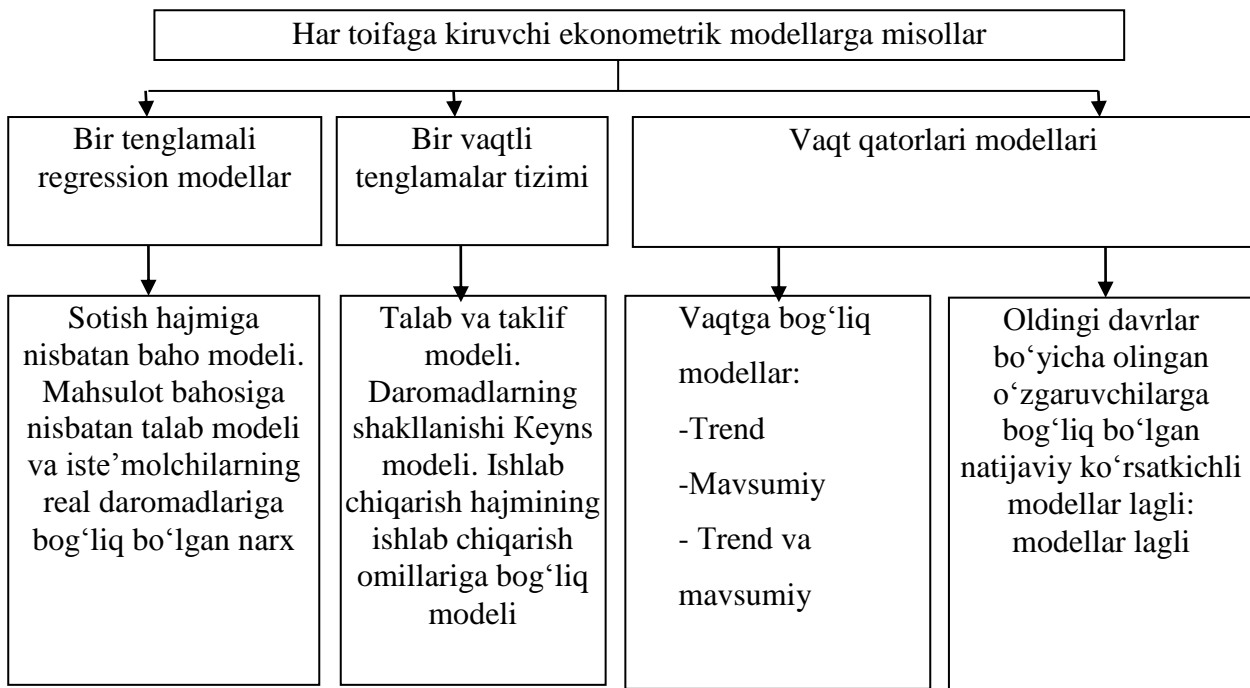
Har toifaga kiruvchi ekonometrik modellarga misollar

Bir tenglamali regression modellar

Bir vaqtli tenglamalar tizimi

Vaqt qatorlari modellari

Sotish hajmiga nisbatan baho modeli. Mahsulot bahosiga nisbatan talab modeli va iste'molchilarning real daromadlariga bog'liq bo'lgan narx

Talab va taklif modeli. Daromadlarning shakllanishi Keyns modeli. Ishlab chiqarish hajmining ishlab chiqarish omillariga bog'liq modeli

Vaqtga bog'liq modellar:

-Trend

-Mavsumiy

- Trend va mavsumiy

Oldingi davrlar bo'yicha olingan o'zgaruvchilarga bog'liq bo'lgan natijaviy ko'rsatkichli modellar lagli: modellar lagli